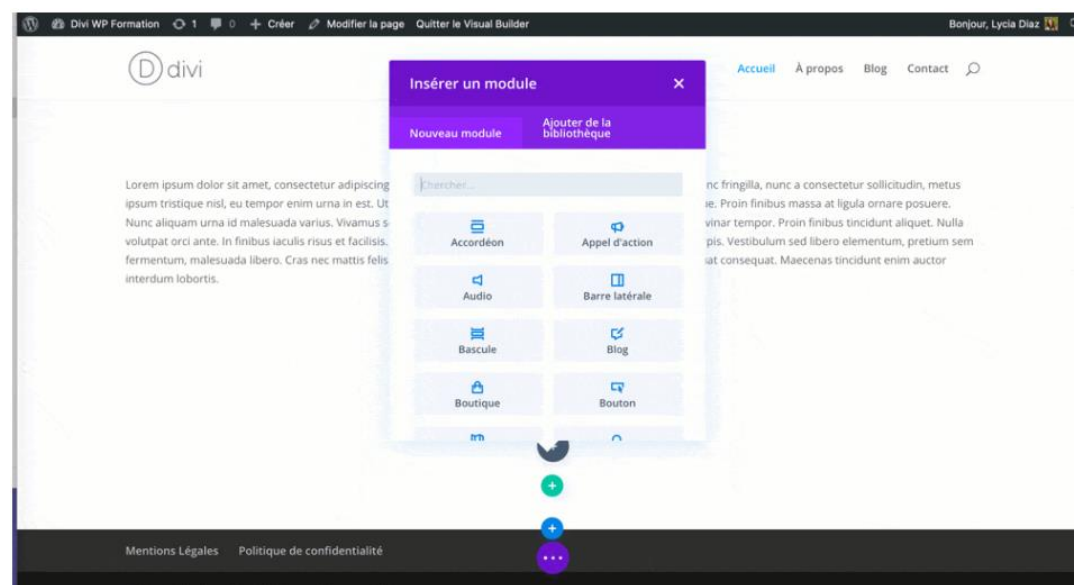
Divi WP Formation 1 0 + Créer Modifier la page Quitter le Visual Builder Bonjour, Lycia Diaz

divi

Accueil À propos Blog Contact

Insérer un module ×

Nouveau module Ajouter de la bibliothèque

Chercher...

Accordéon
Appel d'action
Audio
Barre latérale
Bascule
Blog
Boutique
Bouton

Lorem ipsum dolor sit amet, consectetur adipiscing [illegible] nc fringilla, nunc a consectetur sollicitudin, metus ipsum tristique nisl, eu tempor enim urna in est. Ut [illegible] e. Proin finibus massa at ligula ornare posuere. Nunc aliquam urna id malesuada varius. Vivamus s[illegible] vinar tempor. Proin finibus tincidunt aliquet. Nulla volutpat orci ante. In finibus iaculis risus et facilisis. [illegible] pis. Vestibulum sed libero elementum, pretium sem fermentum, malesuada libero. Cras nec mattis felis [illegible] at consequat. Maecenas tincidunt enim auctor interdum lobortis.

Mentions Légales Politique de confidentialité